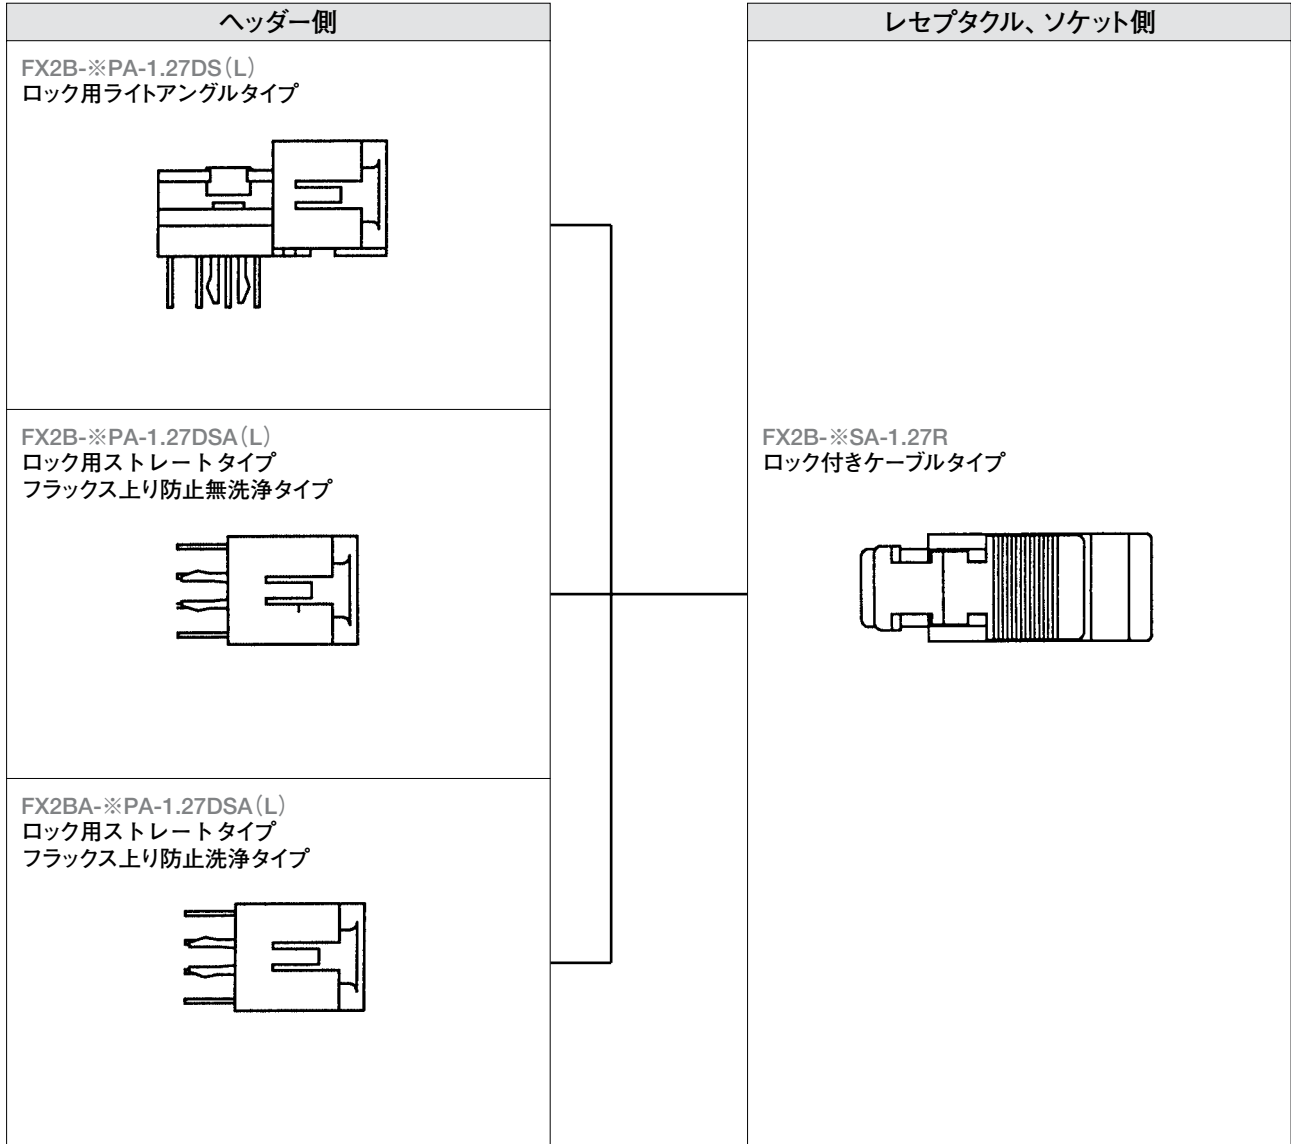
ヘッダー側

FX2B-※PA-1.27DS(L)
ロック用ライトアングルタイプ

FX2B-※PA-1.27DSA(L)
ロック用ストレートタイプ
フラックス上り防止無洗浄タイプ

FX2BA-※PA-1.27DSA(L)
ロック用ストレートタイプ
フラックス上り防止洗浄タイプ

レセプタクル、ソケット側

FX2B-※SA-1.27R
ロック付きケーブルタイプ